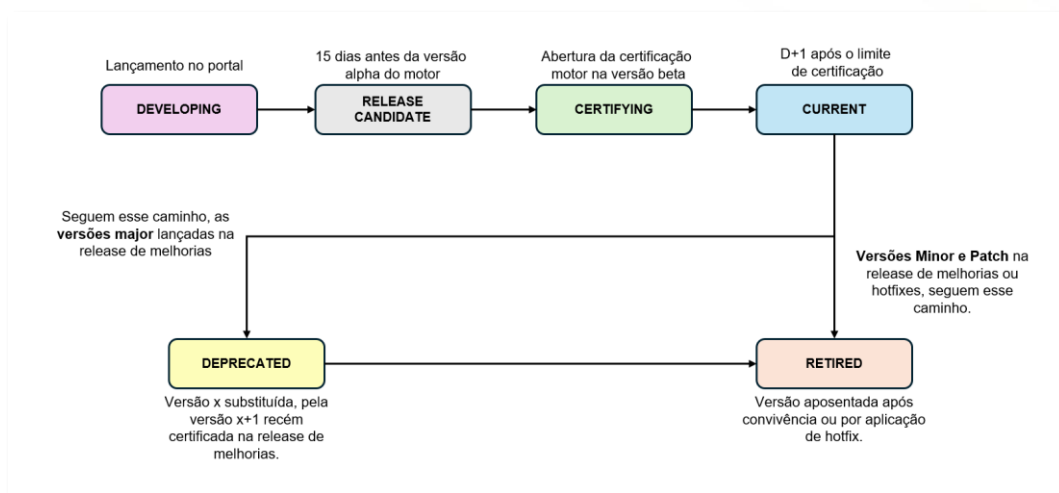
Lançamento no portal

DEVELOPING

15 dias antes da versão alpha do motor

RELEASE CANDIDATE

Abertura da certificação motor na versão beta

CERTIFYING

D+1 após o limite de certificação

CURRENT

Seguem esse caminho, as **versões major** lançadas na release de melhorias

**Versões Minor e Patch** na release de melhorias ou hotfixes, seguem esse caminho.

DEPRECATED

Versão x substituída, pela versão x+1 recém certificada na release de melhorias.

RETIRED

Versão aposentada após convivência ou por aplicação de hotfix.